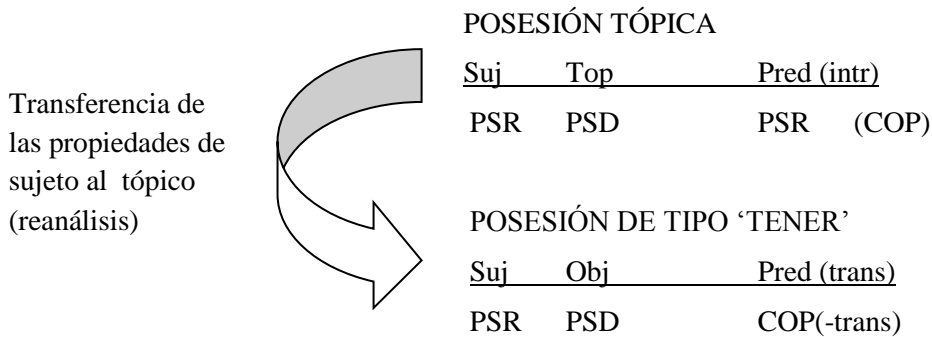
POSESIÓN TÓPICA

| Suj | Top | Pred (intr) |
|---|---|---|
| PSR | PSD | PSR (COP) |

Transferencia de las propiedades de sujeto al tópico (reanálisis)

POSESIÓN DE TIPO 'TENER'

| Suj | Obj | Pred (trans) |
|---|---|---|
| PSR | PSD | COP(-trans) |